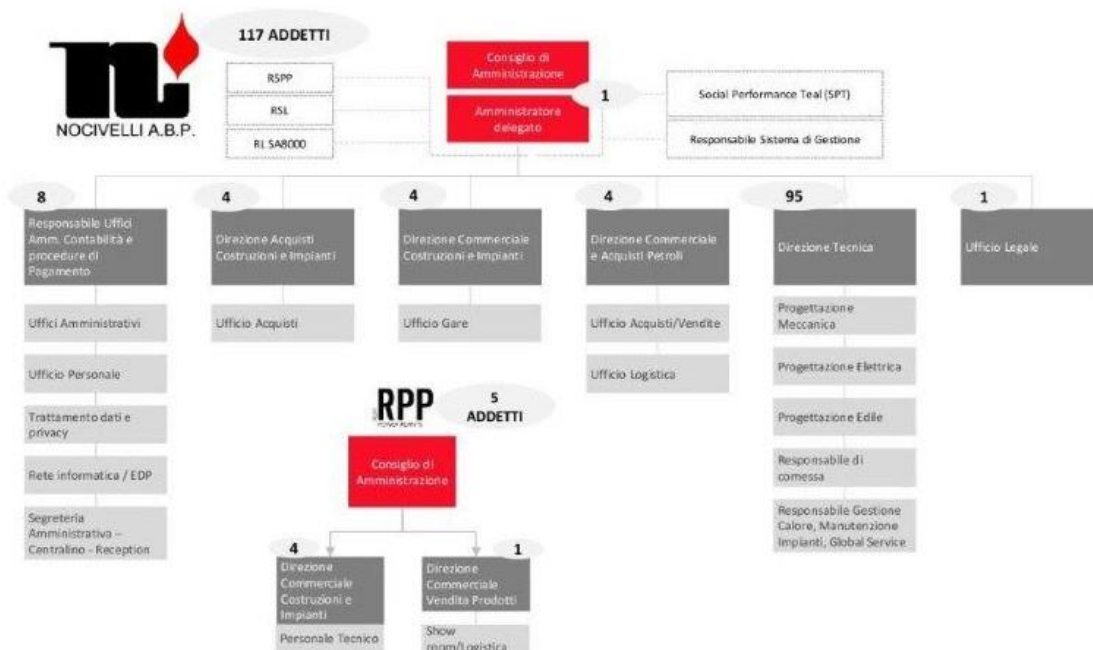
NOCIVELLI A.B.P.

117 ADDETTI

RSPP

RSL

RL SA8000

Consiglio di Amministrazione

Amministratore delegato

1

Social Performance Teal (SPT)

Responsabile Sistema di Gestione

8

Responsabile Uffici Amm. Contabilità e procedure di Pagamento

Uffici Amministrativi

Ufficio Personale

Trattamento dati e privacy

Rete informatica / EDP

Segreteria Amministrativa – Centralino - Reception

4

Direzione Acquisti Costruzioni e Impianti

Ufficio Acquisti

4

Direzione Commerciale Costruzioni e Impianti

Ufficio Gare

4

Direzione Commerciale e Acquisti Petroli

Ufficio Acquisti/Vendite

Ufficio Logistica

95

Direzione Tecnica

Progettazione Meccanica

Progettazione Elettrica

Progettazione Edile

Responsabile di comessa

Responsabile Gestione Calore, Manutenzione Impianti, Global Service

1

Ufficio Legale

RPP

5 ADDETTI

Consiglio di Amministrazione

4

Direzione Commerciale Costruzioni e Impianti

Personale Tecnico

1

Direzione Commerciale Vendita Prodotti

Show room/Logistica